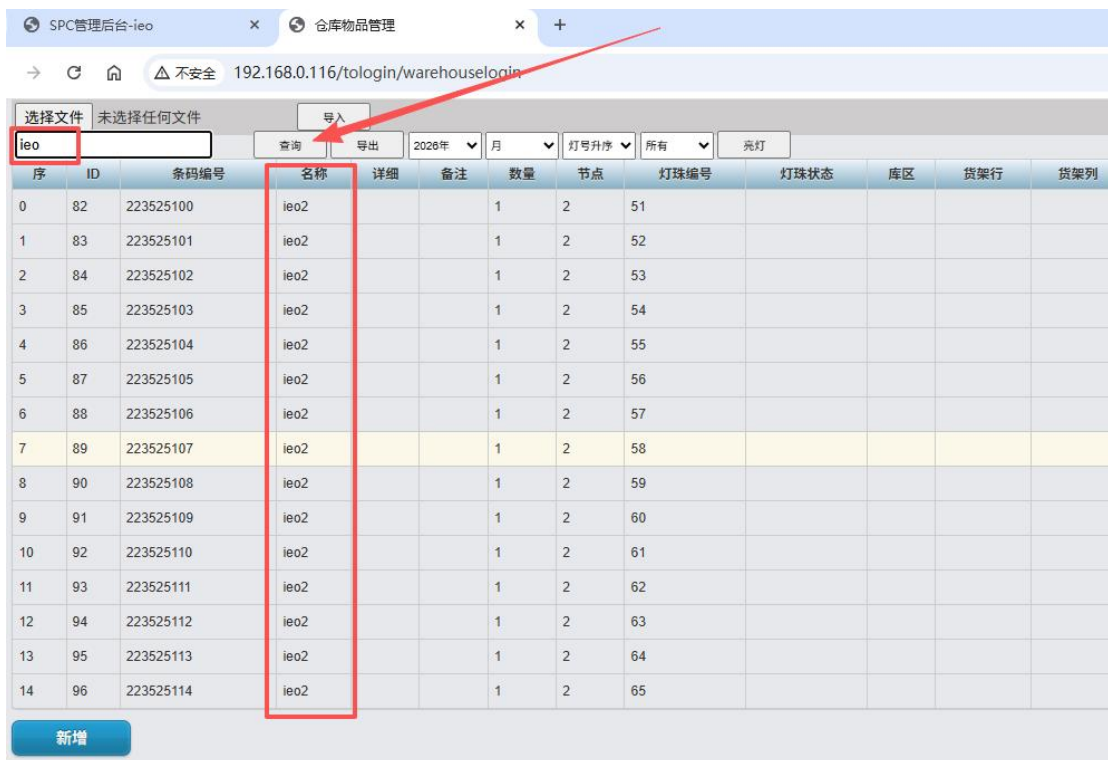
SPC管理后台-ieo ×
仓库物品管理 ×
+

△ 不安全 192.168.0.116/tologin/warehouselogin

选择文件 未选择任何文件 导入

ieo 查询 导出 2026年 月 灯号升序 所有 亮灯

| 序 | ID | 条码编号 | 名称 | 详细 | 备注 | 数量 | 节点 | 灯珠编号 | 灯珠状态 | 库区 | 货架行 | 货架列 |
|---|---|---|---|---|---|---|---|---|---|---|---|---|
| 0 | 82 | 223525100 | ieo2 | | | 1 | 2 | 51 | | | | |
| 1 | 83 | 223525101 | ieo2 | | | 1 | 2 | 52 | | | | |
| 2 | 84 | 223525102 | ieo2 | | | 1 | 2 | 53 | | | | |
| 3 | 85 | 223525103 | ieo2 | | | 1 | 2 | 54 | | | | |
| 4 | 86 | 223525104 | ieo2 | | | 1 | 2 | 55 | | | | |
| 5 | 87 | 223525105 | ieo2 | | | 1 | 2 | 56 | | | | |
| 6 | 88 | 223525106 | ieo2 | | | 1 | 2 | 57 | | | | |
| 7 | 89 | 223525107 | ieo2 | | | 1 | 2 | 58 | | | | |
| 8 | 90 | 223525108 | ieo2 | | | 1 | 2 | 59 | | | | |
| 9 | 91 | 223525109 | ieo2 | | | 1 | 2 | 60 | | | | |
| 10 | 92 | 223525110 | ieo2 | | | 1 | 2 | 61 | | | | |
| 11 | 93 | 223525111 | ieo2 | | | 1 | 2 | 62 | | | | |
| 12 | 94 | 223525112 | ieo2 | | | 1 | 2 | 63 | | | | |
| 13 | 95 | 223525113 | ieo2 | | | 1 | 2 | 64 | | | | |
| 14 | 96 | 223525114 | ieo2 | | | 1 | 2 | 65 | | | | |

新增